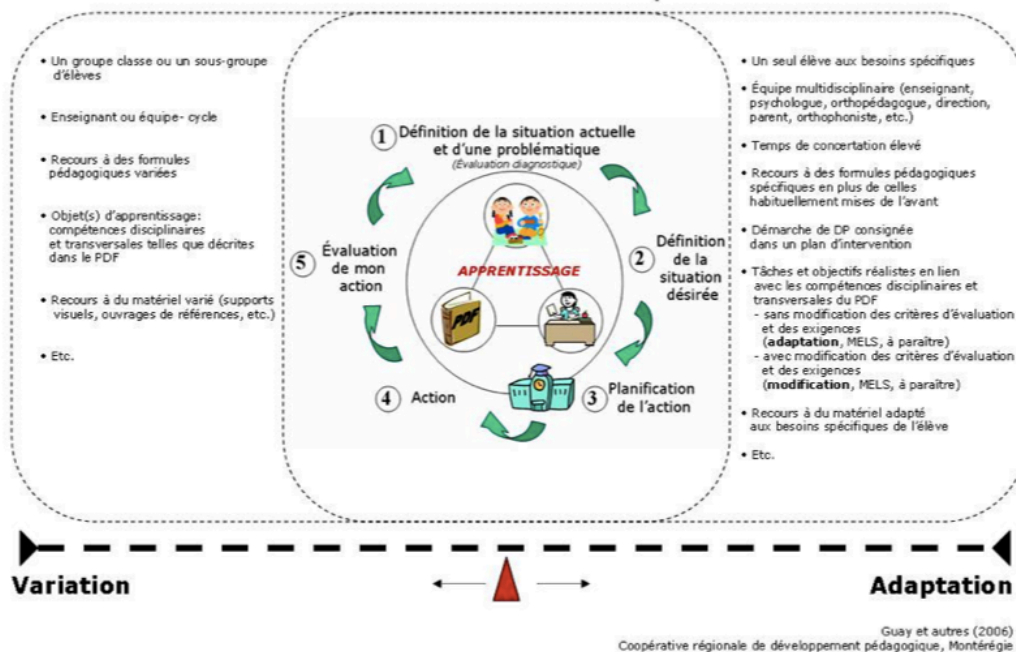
• Un groupe classe ou un sous-groupe d'élèves

• Enseignant ou équipe- cycle

• Recours à des formules pédagogiques variées

• Objet(s) d'apprentissage: compétences disciplinaires et transversales telles que décrites dans le PDF

• Recours à du matériel varié (supports visuels, ouvrages de références, etc.)

• Etc.

1 Définition de la situation actuelle et d'une problématique
(Évaluation diagnostique)

2 Définition de la situation désirée

3 Planification de l'action

4 Action

5 Évaluation de mon action

APPRENTISSAGE

PDF

• Un seul élève aux besoins spécifiques

• Équipe multidisciplinaire (enseignant, psychologue, orthopédagogue, direction, parent, orthophoniste, etc.)

• Temps de concertation élevé

• Recours à des formules pédagogiques spécifiques en plus de celles habituellement mises de l'avant

• Démarche de DP consignée dans un plan d'intervention

• Tâches et objectifs réalistes en lien avec les compétences disciplinaires et transversales du PDF
- sans modification des critères d'évaluation et des exigences (**adaptation**, MELS, à paraître)
- avec modification des critères d'évaluation et des exigences (**modification**, MELS, à paraître)

• Recours à du matériel adapté aux besoins spécifiques de l'élève

• Etc.

Variation

Adaptation

Guay et autres (2006)
Coopérative régionale de développement pédagogique, Montérégie